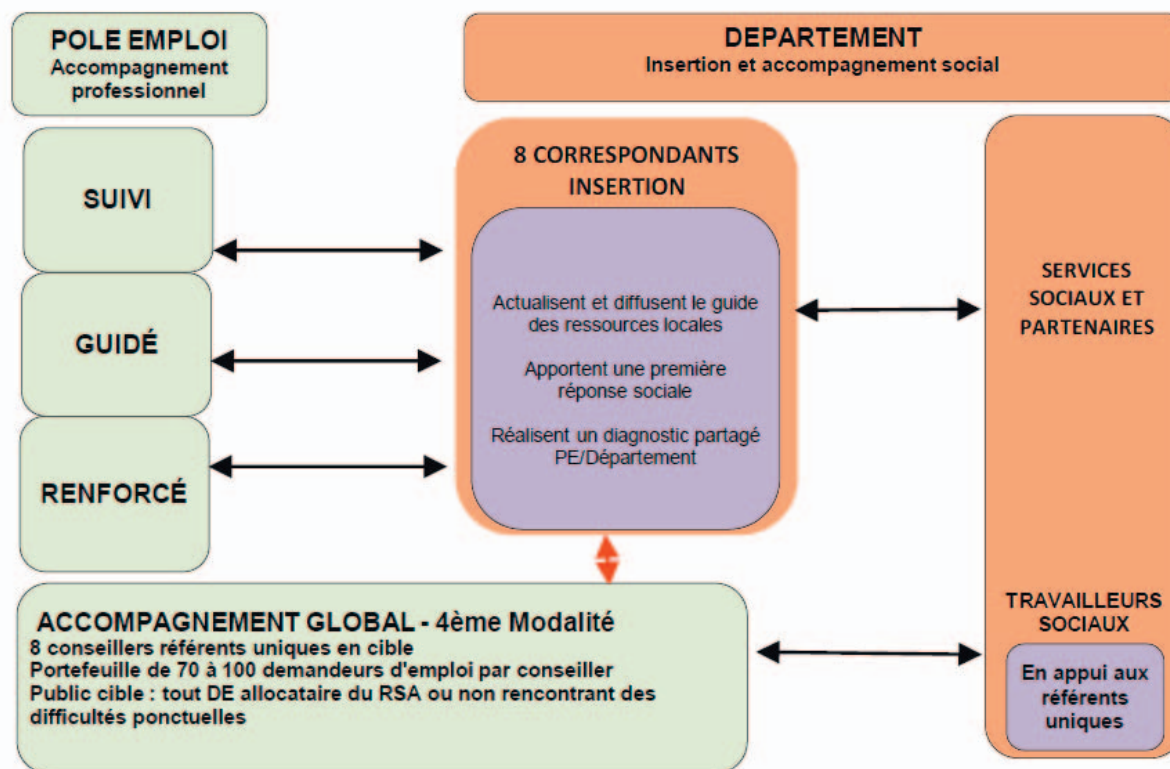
POLE EMPLOI
Accompagnement professionnel

DEPARTEMENT
Insertion et accompagnement social

SUIVI

GUIDÉ

RENFORCÉ

8 CORRESPONDANTS INSERTION

Actualisent et diffusent le guide des ressources locales

Apportent une première réponse sociale

Réalisent un diagnostic partagé PE/Département

SERVICES SOCIAUX ET PARTENAIRES

ACCOMPAGNEMENT GLOBAL - 4ème Modalité
8 conseillers référents uniques en cible
Portefeuille de 70 à 100 demandeurs d'emploi par conseiller
Public cible : tout DE allocataire du RSA ou non rencontrant des difficultés ponctuelles

TRAVAILLEURS SOCIAUX

En appui aux référents uniques